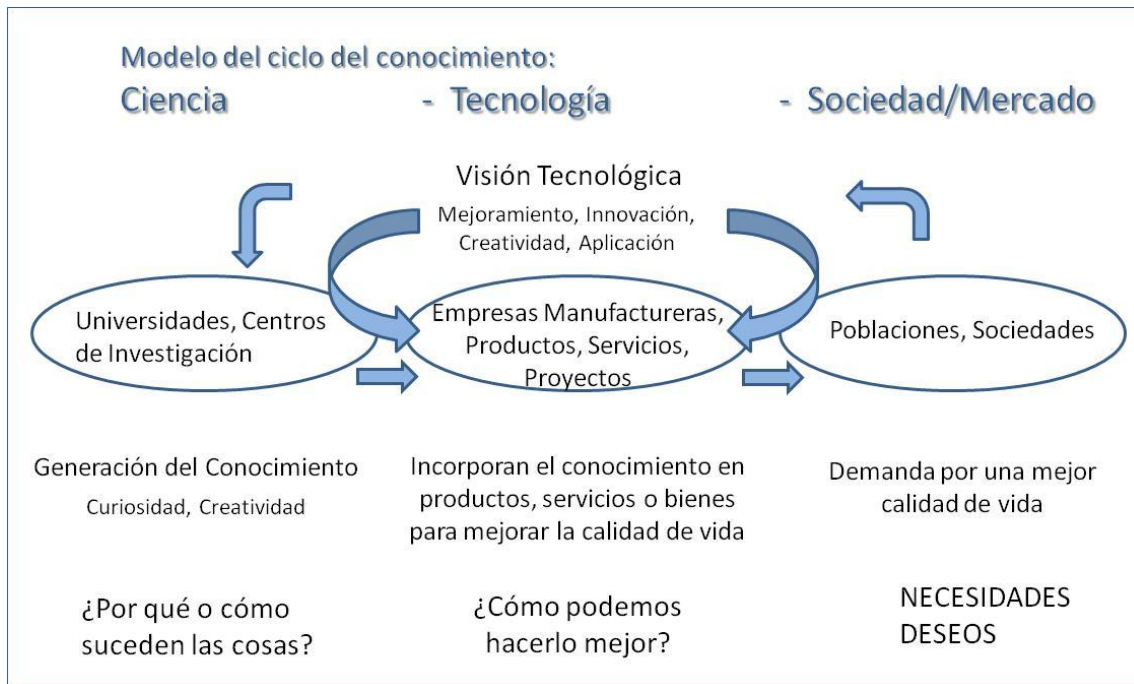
Modelo del ciclo del conocimiento:
Ciencia - Tecnología - Sociedad/Mercado

Visión Tecnológica
Mejoramiento, Innovación, Creatividad, Aplicación

Universidades, Centros de Investigación

Empresas Manufactureras, Productos, Servicios, Proyectos

Poblaciones, Sociedades

Generación del Conocimiento
Curiosidad, Creatividad

Incorporan el conocimiento en productos, servicios o bienes para mejorar la calidad de vida

Demanda por una mejor calidad de vida

¿Por qué o cómo suceden las cosas?

¿Cómo podemos hacerlo mejor?

NECESIDADES
DESEOS